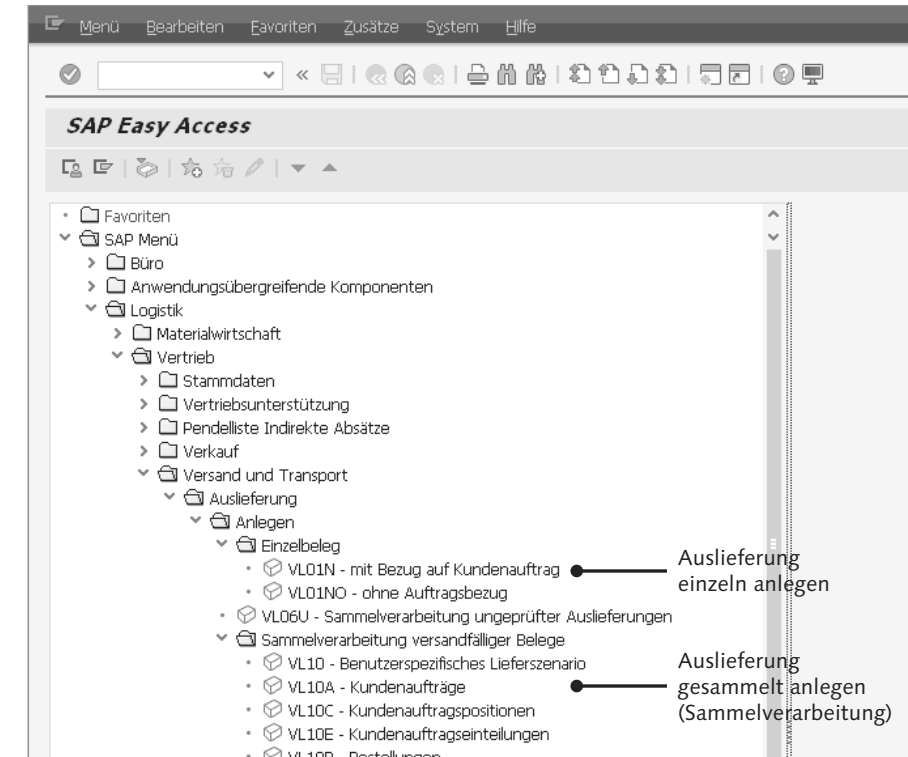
Menü Bearbeiten Favoriten Zusätze System Hilfe

SAP Easy Access

Favoriten
SAP Menü
Büro
Anwendungsübergreifende Komponenten
Logistik
Materialwirtschaft
Vertrieb
Stammdaten
Vertriebsunterstützung
Pendelliste Indirekte Absätze
Verkauf
Versand und Transport
Auslieferung
Anlegen
Einzelbeleg
VL01N - mit Bezug auf Kundenauftrag
VL01NO - ohne Auftragsbezug
VL06U - Sammelverarbeitung ungeprüfter Auslieferungen
Sammelverarbeitung versandfälliger Belege
VL10 - Benutzerspezifisches Lieferszenario
VL10A - Kundenaufträge
VL10C - Kundenauftragspositionen
VL10E - Kundenauftragseinteilungen
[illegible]

Auslieferung einzeln anlegen

Auslieferung gesammelt anlegen (Sammelverarbeitung)